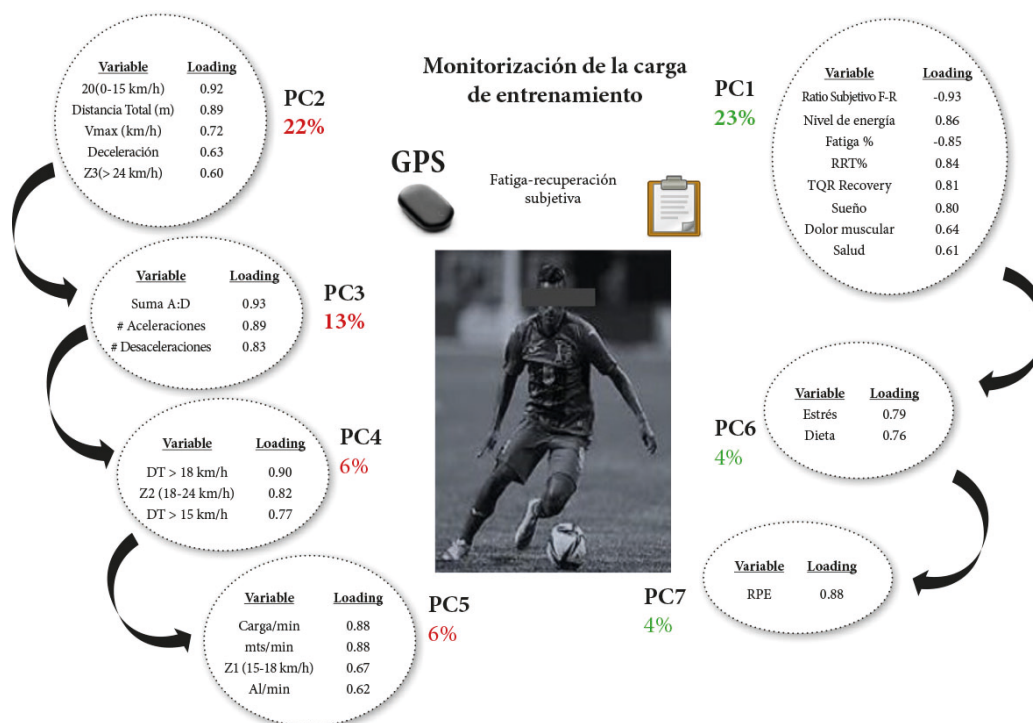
Monitorización de la carga de entrenamiento

PC2
22%

| Variable | Loading |
|---|---|
| 20(0-15 km/h) | 0.92 |
| Distancia Total (m) | 0.89 |
| Vmax (km/h) | 0.72 |
| Deceleración | 0.63 |
| Z3(> 24 km/h) | 0.60 |

PC1
23%

| Variable | Loading |
|---|---|
| Ratio Subjetivo F-R | -0.93 |
| Nivel de energía | 0.86 |
| Fatiga % | -0.85 |
| RRT% | 0.84 |
| TQR Recovery | 0.81 |
| Sueño | 0.80 |
| Dolor muscular | 0.64 |
| Salud | 0.61 |

GPS

Fatiga-recuperación subjetiva

PC3
13%

| Variable | Loading |
|---|---|
| Suma A:D | 0.93 |
| # Aceleraciones | 0.89 |
| # Desaceleraciones | 0.83 |

PC4
6%

| Variable | Loading |
|---|---|
| DT > 18 km/h | 0.90 |
| Z2 (18-24 km/h) | 0.82 |
| DT > 15 km/h | 0.77 |

PC6
4%

| Variable | Loading |
|---|---|
| Estrés | 0.79 |
| Dieta | 0.76 |

PC5
6%

| Variable | Loading |
|---|---|
| Carga/min | 0.88 |
| mts/min | 0.88 |
| Z1 (15-18 km/h) | 0.67 |
| Al/min | 0.62 |

PC7
4%

| Variable | Loading |
|---|---|
| RPE | 0.88 |